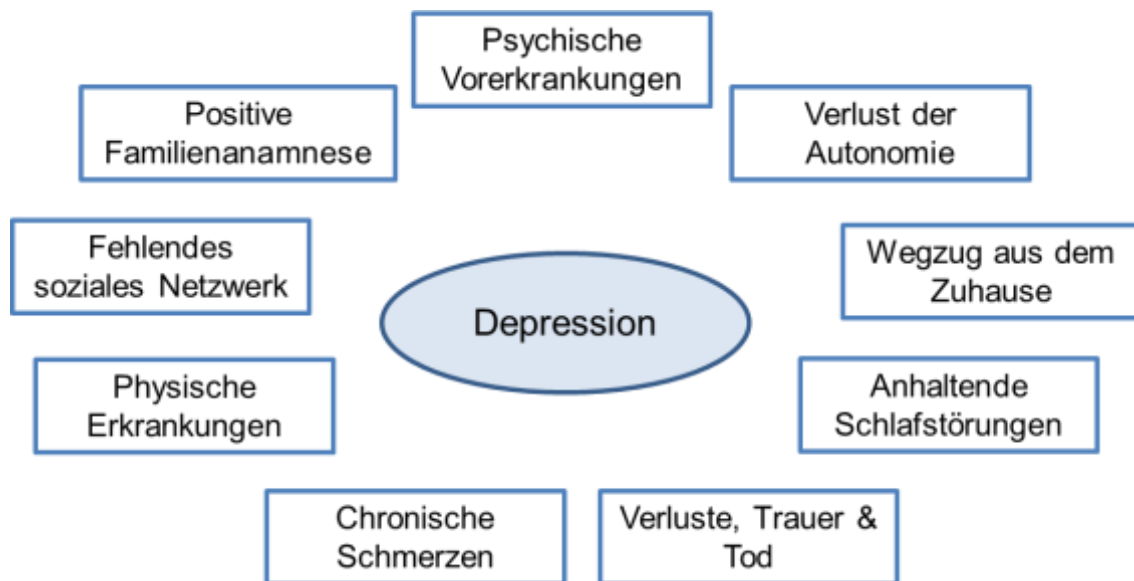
Psychische Vorerkrankungen

Positive Familienanamnese

Verlust der Autonomie

Fehlendes soziales Netzwerk

Depression

Wegzug aus dem Zuhause

Physische Erkrankungen

Anhaltende Schlafstörungen

Chronische Schmerzen

Verluste, Trauer & Tod